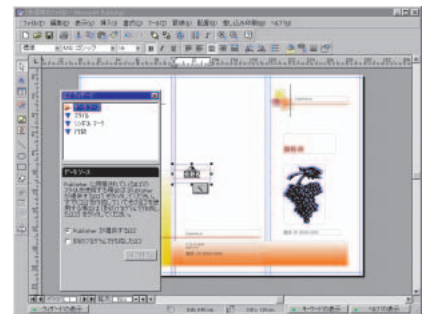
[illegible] - Microsoft Publisher
ファイル(F) 編集(E) 表示(V) 挿入(I) 書式(O) ツール(T) 罫線(A) 配置(R) 差し込み印刷(M) ヘルプ(H)
標準 MS ゴシック
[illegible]
デザイン
配色
ロゴ
ページ
デザイン
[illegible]
Publisher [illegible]
Publisher が選択するロゴ
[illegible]
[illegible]
ウィザードの表示
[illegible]
キーワードの表示
ヘルプの表示